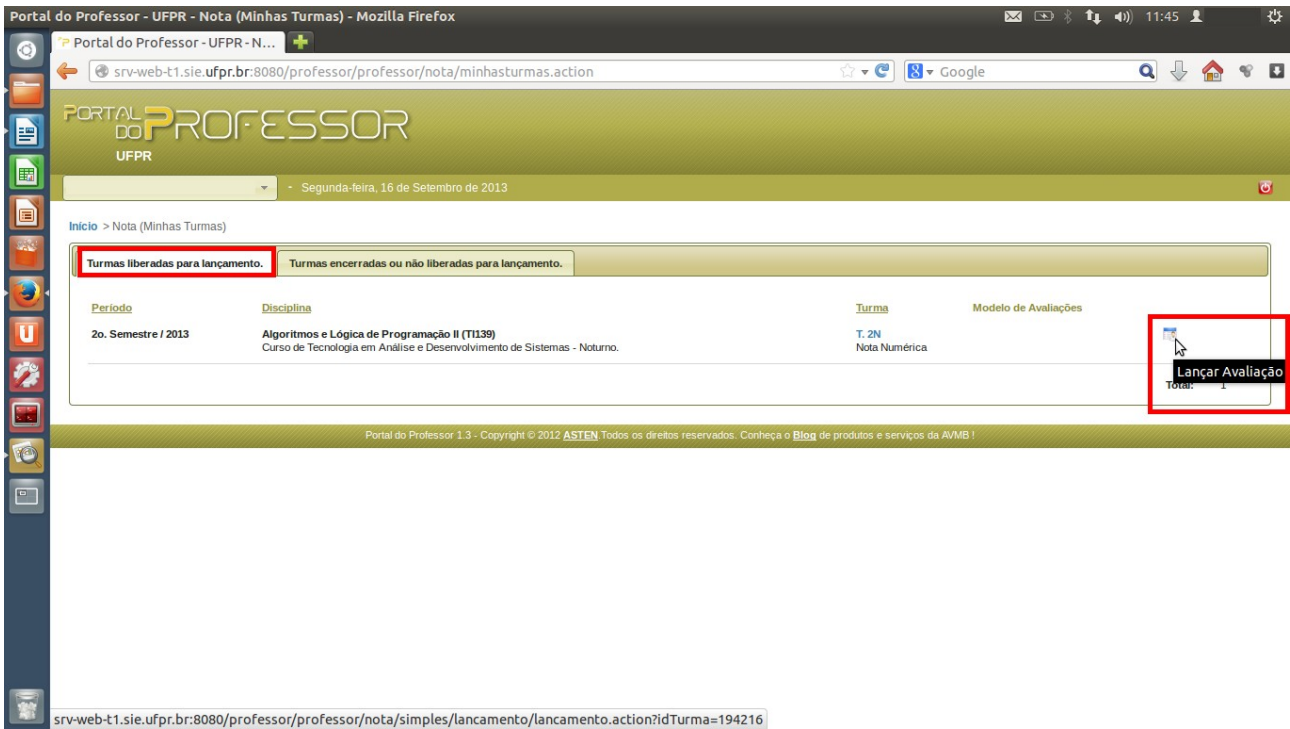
Portal do Professor - UFPR - Nota (Minhas Turmas) - Mozilla Firefox
11:45

Portal do Professor - UFPR - N...

srv-web-t1.sie.ufpr.br:8080/professor/professor/nota/minhasturmas.action

Google

PORTAL DO PROFESSOR
UFPR

- Segunda-feira, 16 de Setembro de 2013

Início > Nota (Minhas Turmas)

Turmas liberadas para lançamento.

Turmas encerradas ou não liberadas para lançamento.

| Período | Disciplina | Turma | Modelo de Avaliações |
|---|---|---|---|
| 2o. Semestre / 2013 | Algoritmos e Lógica de Programação II (TI139) Curso de Tecnologia em Análise e Desenvolvimento de Sistemas - Noturno. | T. 2N Nota Numérica | |

Lançar Avaliação

Total: 1

Portal do Professor 1.3 - Copyright © 2012 ASTEN Todos os direitos reservados. Conheça o Blog de produtos e serviços da AVMB !

srv-web-t1.sie.ufpr.br:8080/professor/professor/nota/simples/lancamento/lancamento.action?idTurma=194216